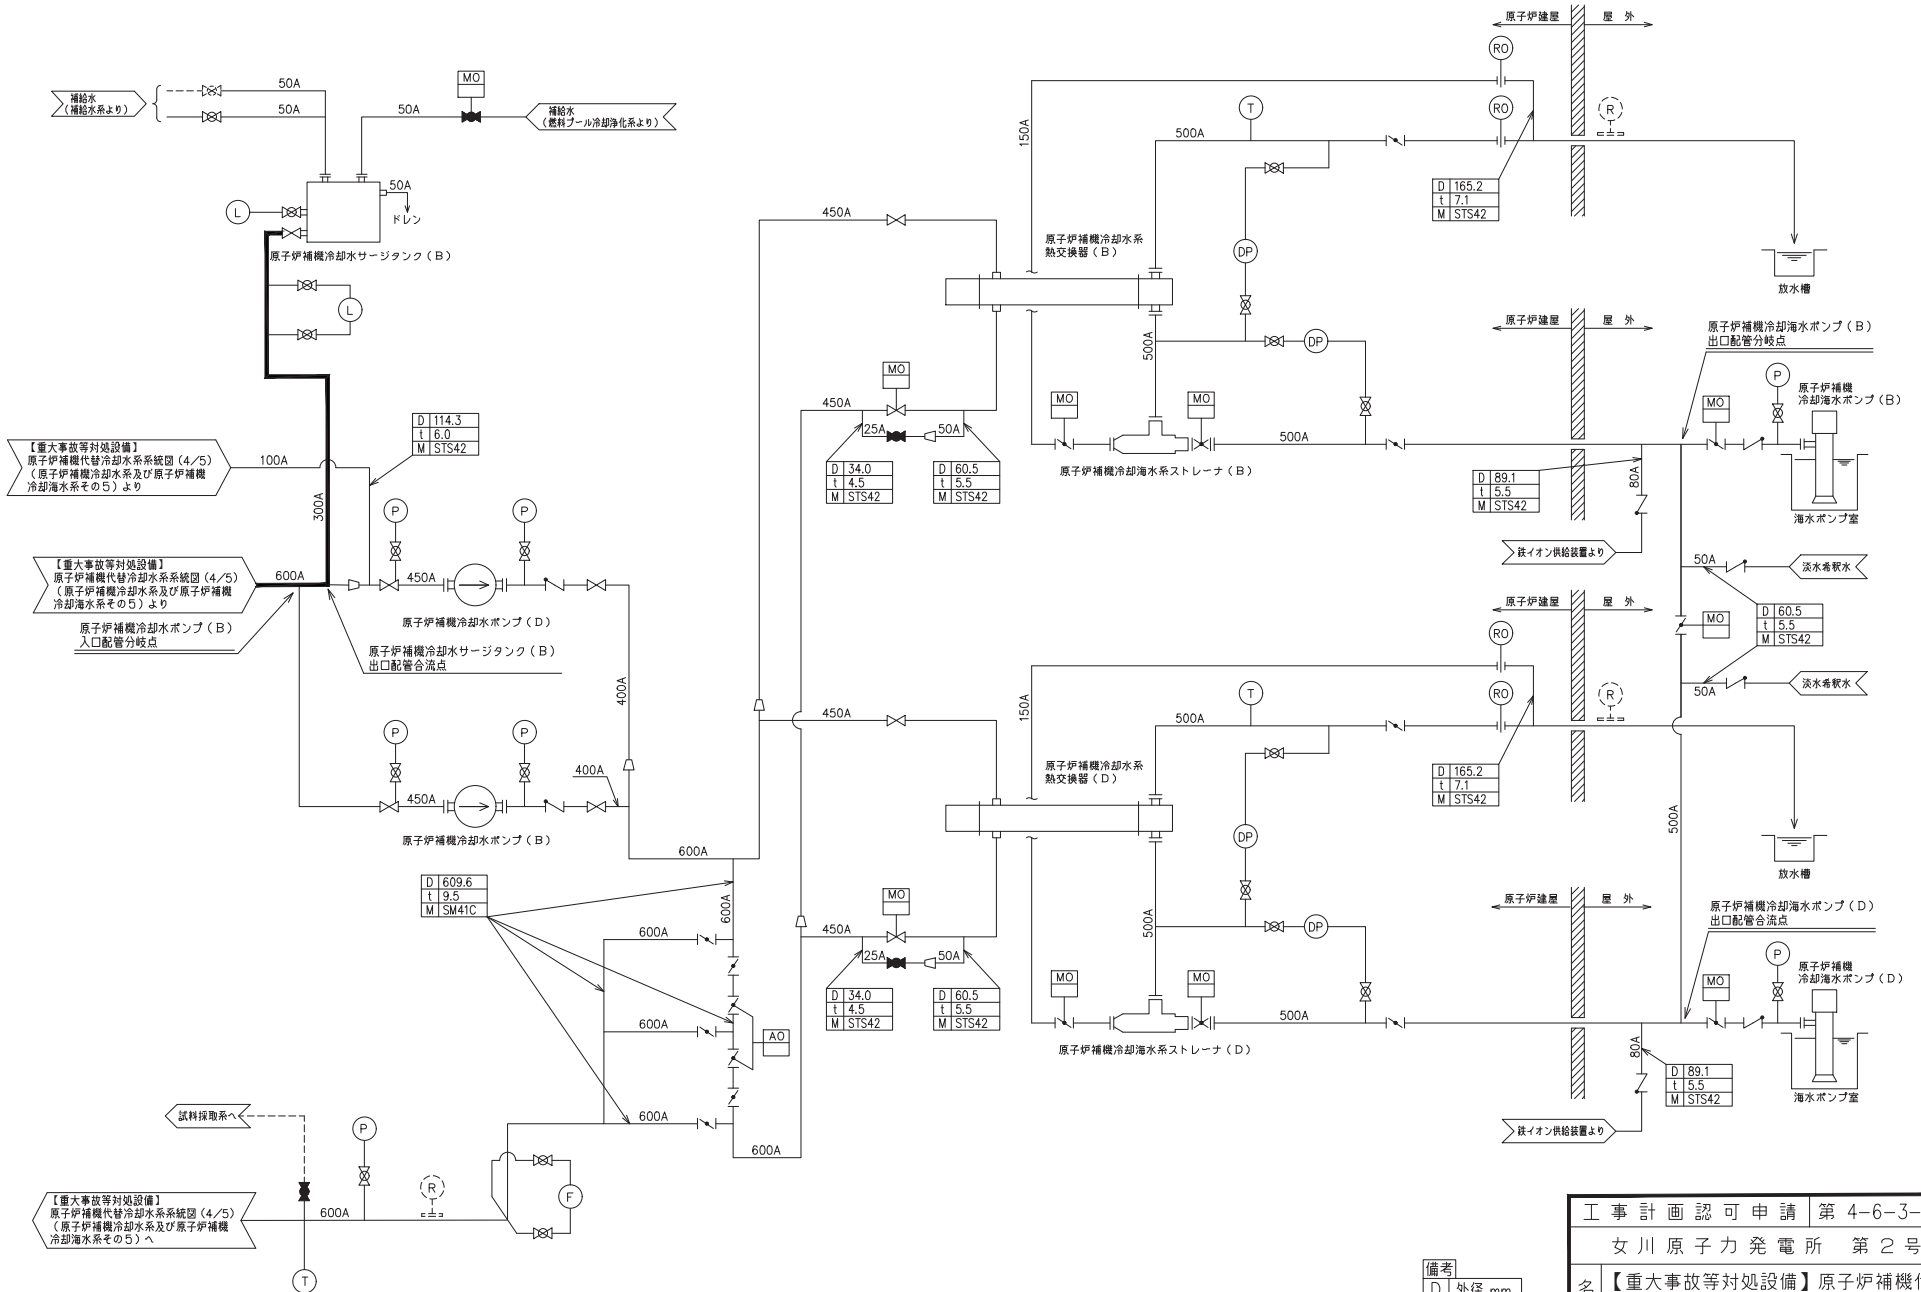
原子炉建屋　屋 外

RO

RO

R

T

150A

500A

MO

50A

補給水
(補給水系より)

50A

50A

補給水
(燃料プール冷却浄化系より)

50A

ドレン

L

原子炉補機冷却水サージタンク（B）

L

| D | 165.2 |
|---|---|
| t | 7.1 |
| M | STS42 |

450A

原子炉補機冷却水系
熱交換器（B）

DP

放水槽

原子炉建屋　屋 外

原子炉補機冷却海水ポンプ（B）
出口配管分岐点

500A

DP

MO

450A

P

原子炉補機
冷却海水ポンプ（B）

MO

MO

MO

25A

50A

500A

| D | 114.3 |
|---|---|
| t | 6.0 |
| M | STS42 |

【重大事故等対処設備】
原子炉補機代替冷却水系系統図（4/5）
（原子炉補機冷却水系及び原子炉補機冷却海水系その5）より

100A

| D | 34.0 |
|---|---|
| t | 4.5 |
| M | STS42 |

| D | 60.5 |
|---|---|
| t | 5.5 |
| M | STS42 |

原子炉補機冷却海水系ストレーナ（B）

| D | 89.1 |
|---|---|
| t | 5.5 |
| M | STS42 |

80A

海水ポンプ室

300A

P

P

鉄イオン供給装置より

【重大事故等対処設備】
原子炉補機代替冷却水系系統図（4/5）
（原子炉補機冷却水系及び原子炉補機冷却海水系その5）より

600A

450A

50A

淡水希釈水

原子炉補機冷却水ポンプ（D）

原子炉建屋　屋 外

MO

原子炉補機冷却水ポンプ（B）
入口配管分岐点

原子炉補機冷却水サージタンク（B）
出口配管合流点

RO

| D | 60.5 |
|---|---|
| t | 5.5 |
| M | STS42 |

400A

150A

T

RO

R

50A

淡水希釈水

450A

500A

P

P

P

400A

450A

原子炉補機冷却水系
熱交換器（D）

| D | 165.2 |
|---|---|
| t | 7.1 |
| M | STS42 |

原子炉補機冷却水ポンプ（B）

DP

500A

600A

放水槽

| D | 609.6 |
|---|---|
| t | 9.5 |
| M | SM41C |

600A

原子炉建屋　屋 外

MO

500A

原子炉補機冷却海水ポンプ（D）
出口配管合流点

600A

450A

DP

P

原子炉補機
冷却海水ポンプ（D）

25A

50A

MO

MO

MO

600A

AO

| D | 34.0 |
|---|---|
| t | 4.5 |
| M | STS42 |

| D | 60.5 |
|---|---|
| t | 5.5 |
| M | STS42 |

500A

原子炉補機冷却海水系ストレーナ（D）

80A

| D | 89.1 |
|---|---|
| t | 5.5 |
| M | STS42 |

海水ポンプ室

試料採取系へ

600A

P

鉄イオン供給装置より

R

F

600A

【重大事故等対処設備】
原子炉補機代替冷却水系系統図（4/5）
（原子炉補機冷却水系及び原子炉補機冷却海水系その5）へ

T

備考
D 外径 mm

| 工事計画認可申請 | 第 4-6-3-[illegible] |
|---|---|
| 女川原子力発電所　第２号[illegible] | |

名 【重大事故等対処設備】原子炉補機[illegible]